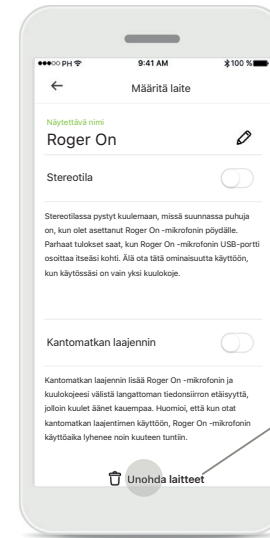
●●●○○ PH
9:41 AM
100 %

Määritä laite

Näytettävä nimi
Roger On

Stereotila

Stereotilassa pystyt kuulemaan, missä suunnassa puhuja on, kun olet asettanut Roger On -mikrofonin pöydälle. Parhaat tulokset saat, kun Roger On -mikrofonin USB-portti osoittaa itseäsi kohti. Älä ota tätä ominaisuutta käyttöön, kun käytössäsi on vain yksi kuulokoje.

Kantomatkan laajennin

Kantomatkan laajennin lisää Roger On -mikrofonin ja kuulokojeesi välistä langattoman tiedonsiirron etäisyyttä, jolloin kuulet äänet kauempaa. Huomioi, että kun otat kantomatkan laajentimen käyttöön, Roger On -mikrofonin käyttöaika lyhenee noin kuuteen tuntiin.

Unohda laitteet